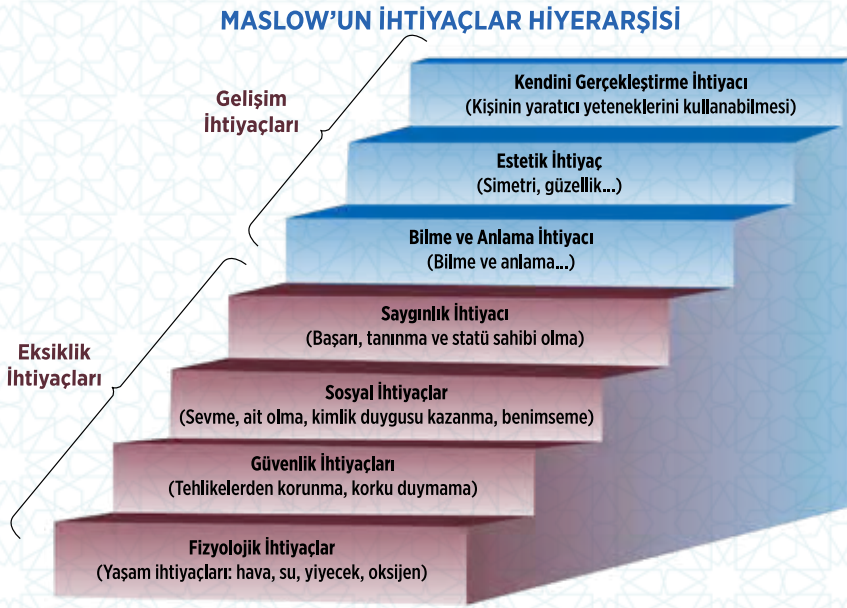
MASLOW'UN İHTİYAÇLAR HİYERARŞİSİ

Gelişim İhtiyaçları

Kendini Gerçekleştirme İhtiyacı
(Kişinin yaratıcı yeteneklerini kullanabilmesi)

Estetik İhtiyaç
(Simetri, güzellik...)

Bilme ve Anlama İhtiyacı
(Bilme ve anlama...)

Eksiklik İhtiyaçları

Saygınlık İhtiyacı
(Başarı, tanınma ve statü sahibi olma)

Sosyal İhtiyaçlar
(Sevme, ait olma, kimlik duygusu kazanma, benimseme)

Güvenlik İhtiyaçları
(Tehlikelerden korunma, korku duymama)

Fizyolojik İhtiyaçlar
(Yaşam ihtiyaçları: hava, su, yiyecek, oksijen)